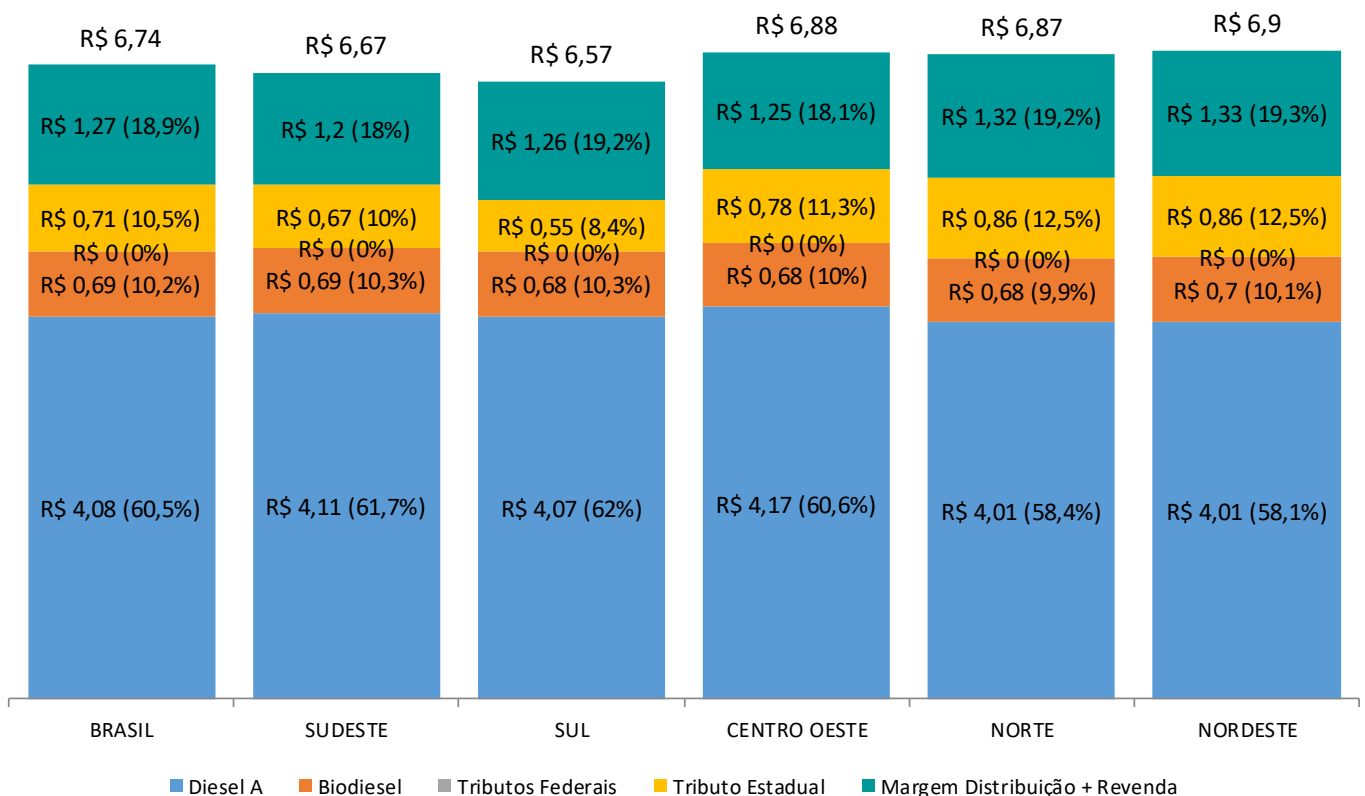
R$ 6,74
R$ 1,27 (18,9%)
R$ 0,71 (10,5%)
R$ 0 (0%)
R$ 0,69 (10,2%)
R$ 4,08 (60,5%)

R$ 6,67
R$ 1,2 (18%)
R$ 0,67 (10%)
R$ 0 (0%)
R$ 0,69 (10,3%)
R$ 4,11 (61,7%)

R$ 6,57
R$ 1,26 (19,2%)
R$ 0,55 (8,4%)
R$ 0 (0%)
R$ 0,68 (10,3%)
R$ 4,07 (62%)

R$ 6,88
R$ 1,25 (18,1%)
R$ 0,78 (11,3%)
R$ 0 (0%)
R$ 0,68 (10%)
R$ 4,17 (60,6%)

R$ 6,87
R$ 1,32 (19,2%)
R$ 0,86 (12,5%)
R$ 0 (0%)
R$ 0,68 (9,9%)
R$ 4,01 (58,4%)

R$ 6,9
R$ 1,33 (19,3%)
R$ 0,86 (12,5%)
R$ 0 (0%)
R$ 0,7 (10,1%)
R$ 4,01 (58,1%)

BRASIL SUDESTE SUL CENTRO OESTE NORTE NORDESTE

Diesel A Biodiesel Tributos Federais Tributo Estadual Margem Distribuição + Revenda